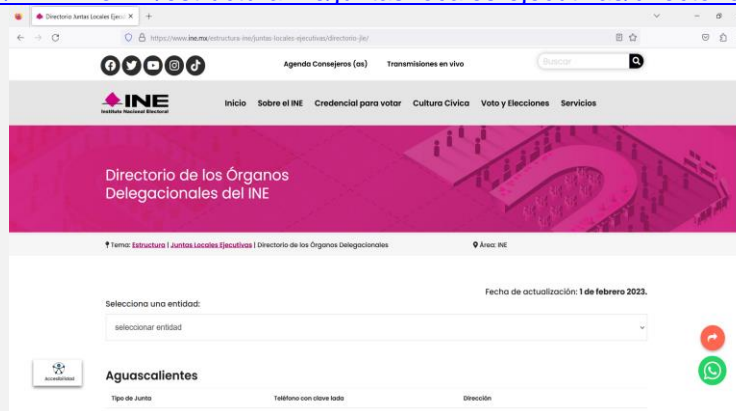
Directorio Juntas Locales Ejecu ×
+
https://www.ine.mx/estructura-ine/juntas-locales-ejecutivas/directorio-jle/
Agenda Consejeros (as)
Transmisiones en vivo
Buscar
INE
Instituto Nacional Electoral
Inicio
Sobre el INE
Credencial para votar
Cultura Cívica
Voto y Elecciones
Servicios

Directorio de los Órganos Delegacionales del INE

Tema: Estructura | Juntas Locales Ejecutivas | Directorio de los Órganos Delegacionales
Área: INE

Fecha de actualización: 1 de febrero 2023.

Selecciona una entidad:
seleccionar entidad

Accesibilidad

Aguascalientes

| Tipo de Junta | Teléfono con clave lada | Dirección |
|---|---|---|